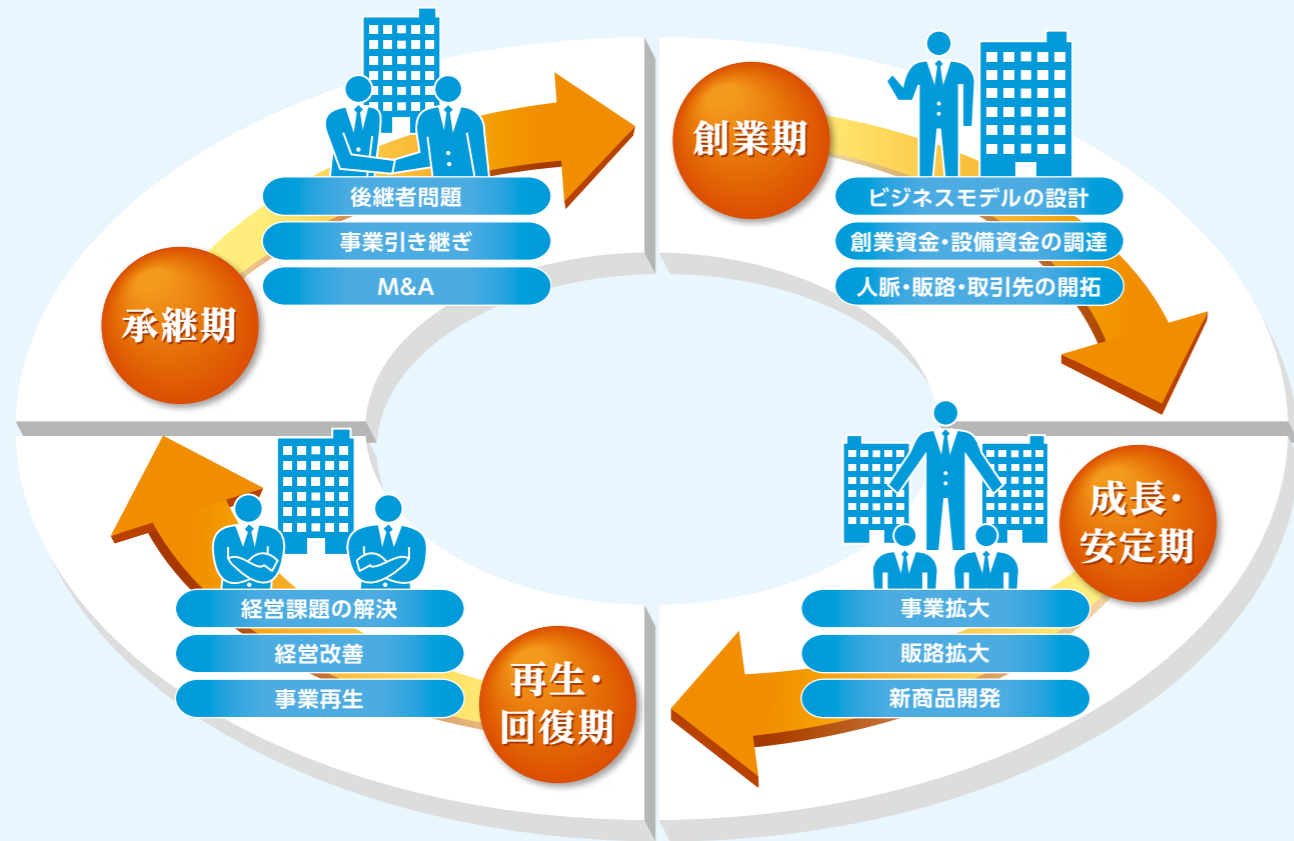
後継者問題
事業引き継ぎ
M&A

承継期

創業期

ビジネスモデルの設計
創業資金・設備資金の調達
人脈・販路・取引先の開拓

成長・安定期

事業拡大
販路拡大
新商品開発

再生・回復期

経営課題の解決
経営改善
事業再生